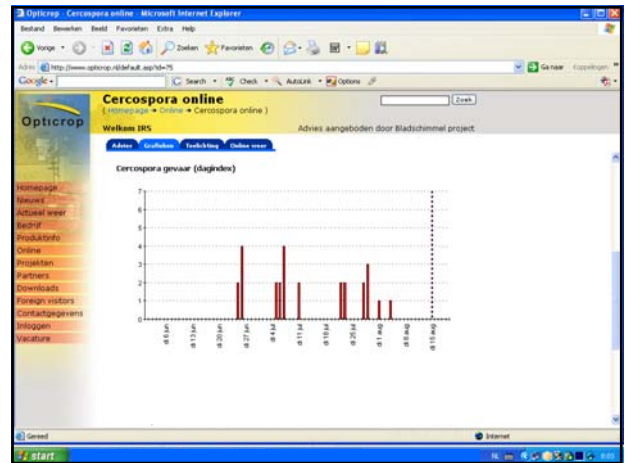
Opticrop - Cercospora online - Microsoft Internet Explorer
Bestand Bewerken Beeld Favorieten Extra Help
Vorige Zoeken Favorieten
Adres http://www.opticrop.nl/default.asp?id=75
Ga naar Koppelingen
Google
Search Check AutoLink Options

Opticrop

Cercospora online
( Homepage » Online » Cercospora online )
Zoek
Welkom IRS
Advies aangeboden door Bladschimmel project

Advies Grafieken Toelichting Online weer

Homepage
Nieuws
Actueel weer
Bedrijf
Produktinfo
Online
Projekten
Partners
Downloads
Foreign visitors
Contactgegevens
Inloggen
Vacature

Cercospora gevaar (dagindex)

7
6
5
4
3
2
1
0

di 6 jun
di 13 jun
di 20 jun
di 27 jun
di 4 jul
di 11 jul
di 18 jul
di 25 jul
di 1 aug
di 8 aug
di 15 aug

Gereed
Internet
start
NL